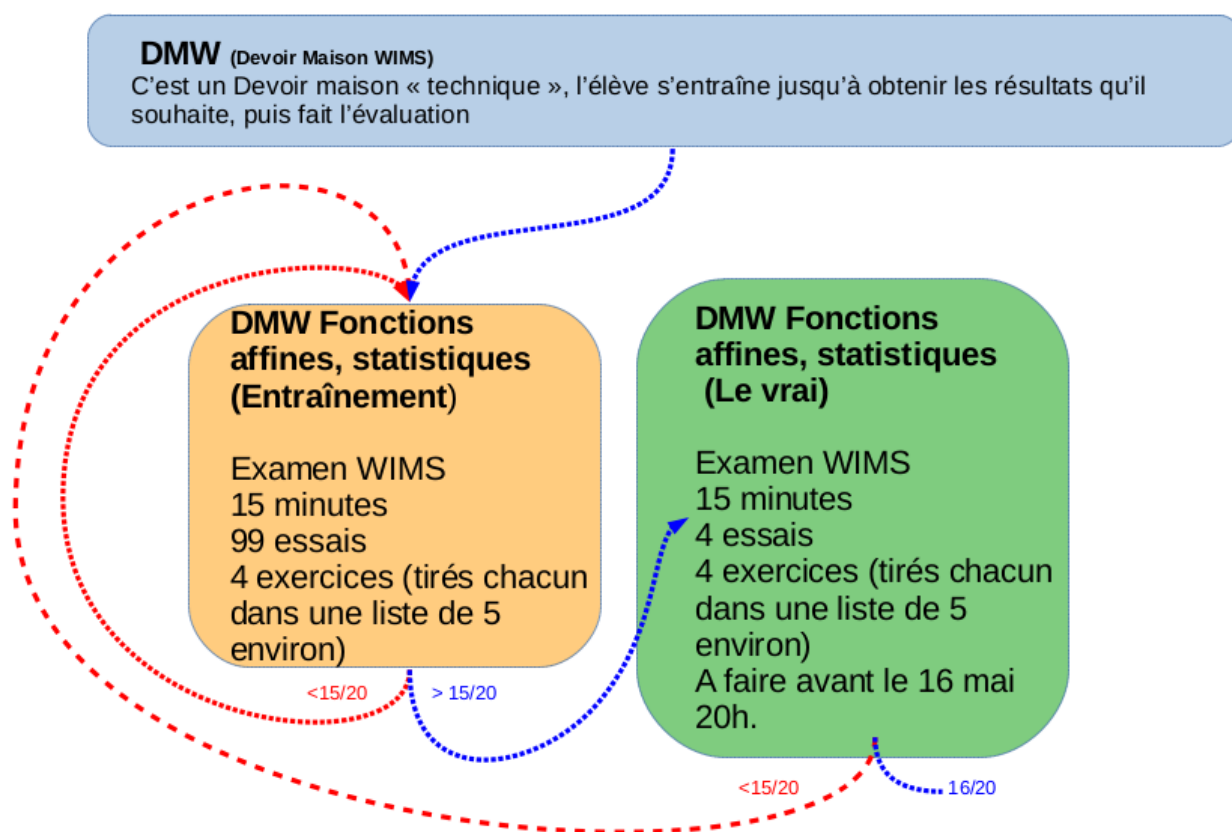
**DMW** (Devoir Maison WIMS)
C'est un Devoir maison « technique », l'élève s'entraîne jusqu'à obtenir les résultats qu'il souhaite, puis fait l'évaluation

**DMW Fonctions affines, statistiques (Entraînement)**

Examen WIMS
15 minutes
99 essais
4 exercices (tirés chacun dans une liste de 5 environ)

<15/20

> 15/20

**DMW Fonctions affines, statistiques (Le vrai)**

Examen WIMS
15 minutes
4 essais
4 exercices (tirés chacun dans une liste de 5 environ)
A faire avant le 16 mai 20h.

<15/20

16/20